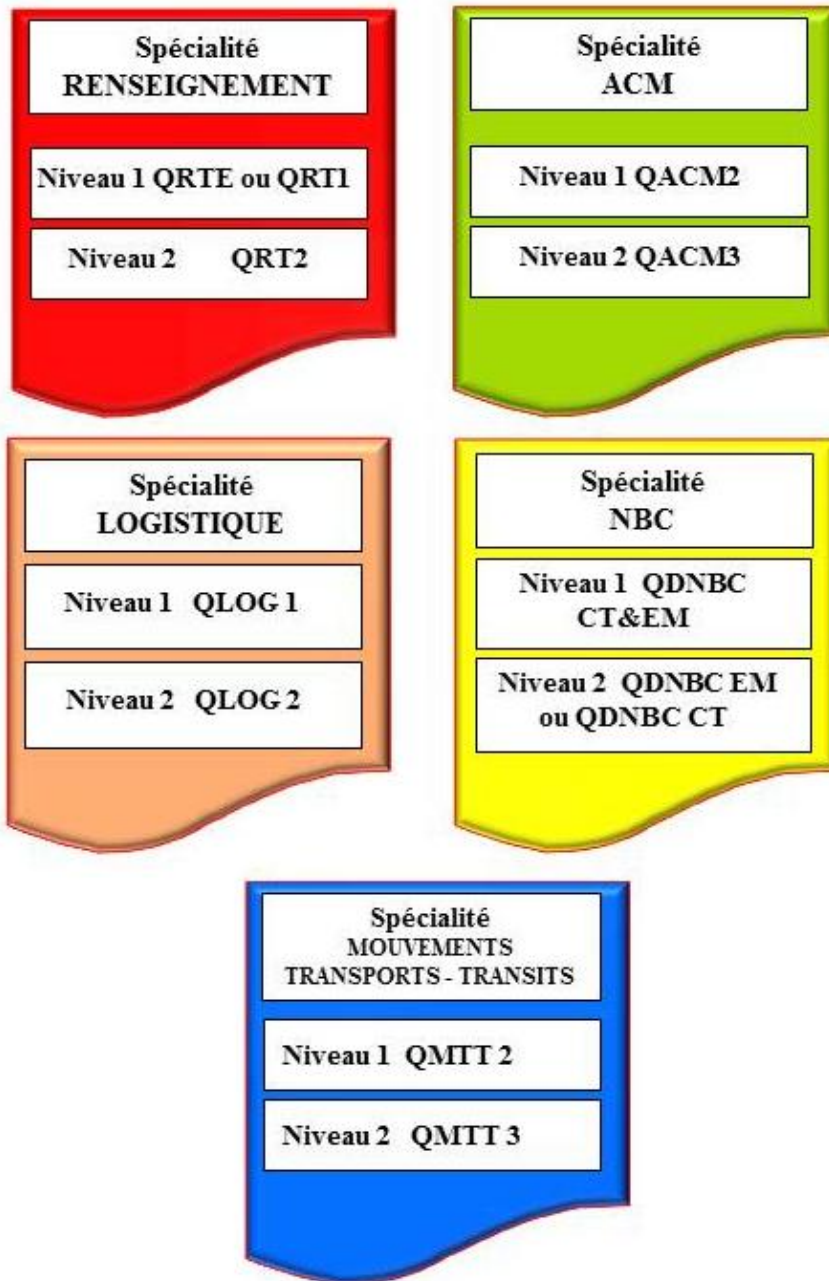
Spécialité
RENSEIGNEMENT

Niveau 1 QRTE ou QRT1

Niveau 2 QRT2

Spécialité
ACM

Niveau 1 QACM2

Niveau 2 QACM3

Spécialité
LOGISTIQUE

Niveau 1 QLOG 1

Niveau 2 QLOG 2

Spécialité
NBC

Niveau 1 QDNBC CT&EM

Niveau 2 QDNBC EM ou QDNBC CT

Spécialité
MOUVEMENTS
TRANSPORTS - TRANSITS

Niveau 1 QMTT 2

Niveau 2 QMTT 3